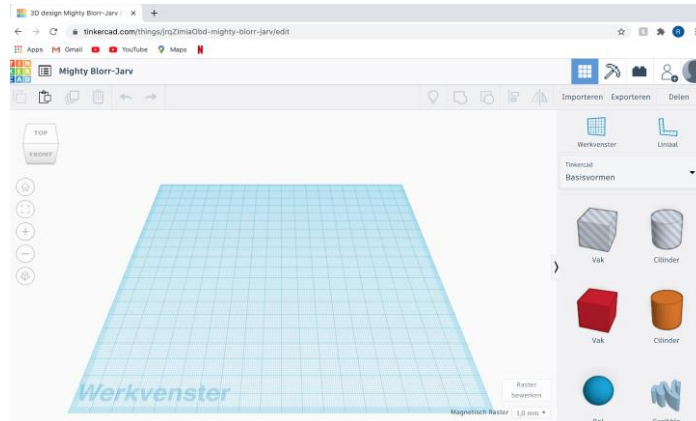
3D design Mighty Blorr-Jarv | ×
+
tinkercad.com/things/jrqZimiaObd-mighty-blorr-jarv/edit
Apps
Gmail
YouTube
Maps
TIN KER CAD
Mighty Blorr-Jarv
Importeren
Exporteren
Delen
TOP
FRONT
Werkvenster
Liniaal
Tinkercad
Basisvormen
Vak
Cilinder
Vak
Cilinder
Werkvenster
Raster bewerken
Magnetisch Raster
1,0 mm
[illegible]
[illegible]